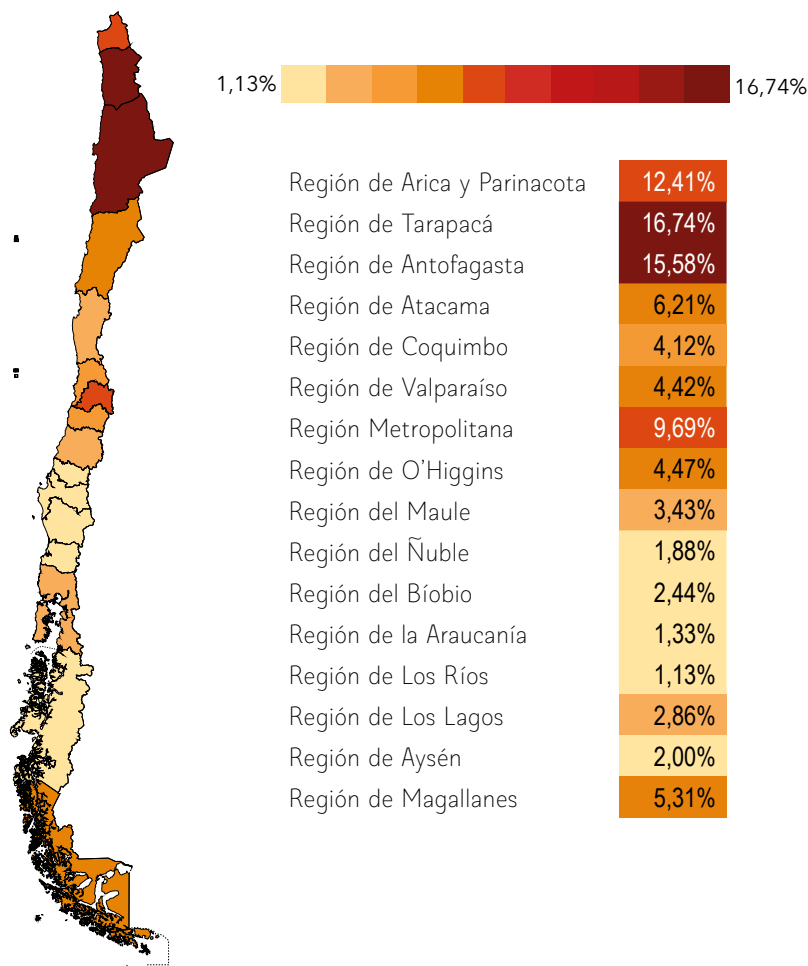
1,13%

16,74%

| Región de Arica y Parinacota | 12,41% |
|---|---|
| Región de Tarapacá | 16,74% |
| Región de Antofagasta | 15,58% |
| Región de Atacama | 6,21% |
| Región de Coquimbo | 4,12% |
| Región de Valparaíso | 4,42% |
| Región Metropolitana | 9,69% |
| Región de O'Higgins | 4,47% |
| Región del Maule | 3,43% |
| Región del Ñuble | 1,88% |
| Región del Bíobio | 2,44% |
| Región de la Araucanía | 1,33% |
| Región de Los Ríos | 1,13% |
| Región de Los Lagos | 2,86% |
| Región de Aysén | 2,00% |
| Región de Magallanes | 5,31% |